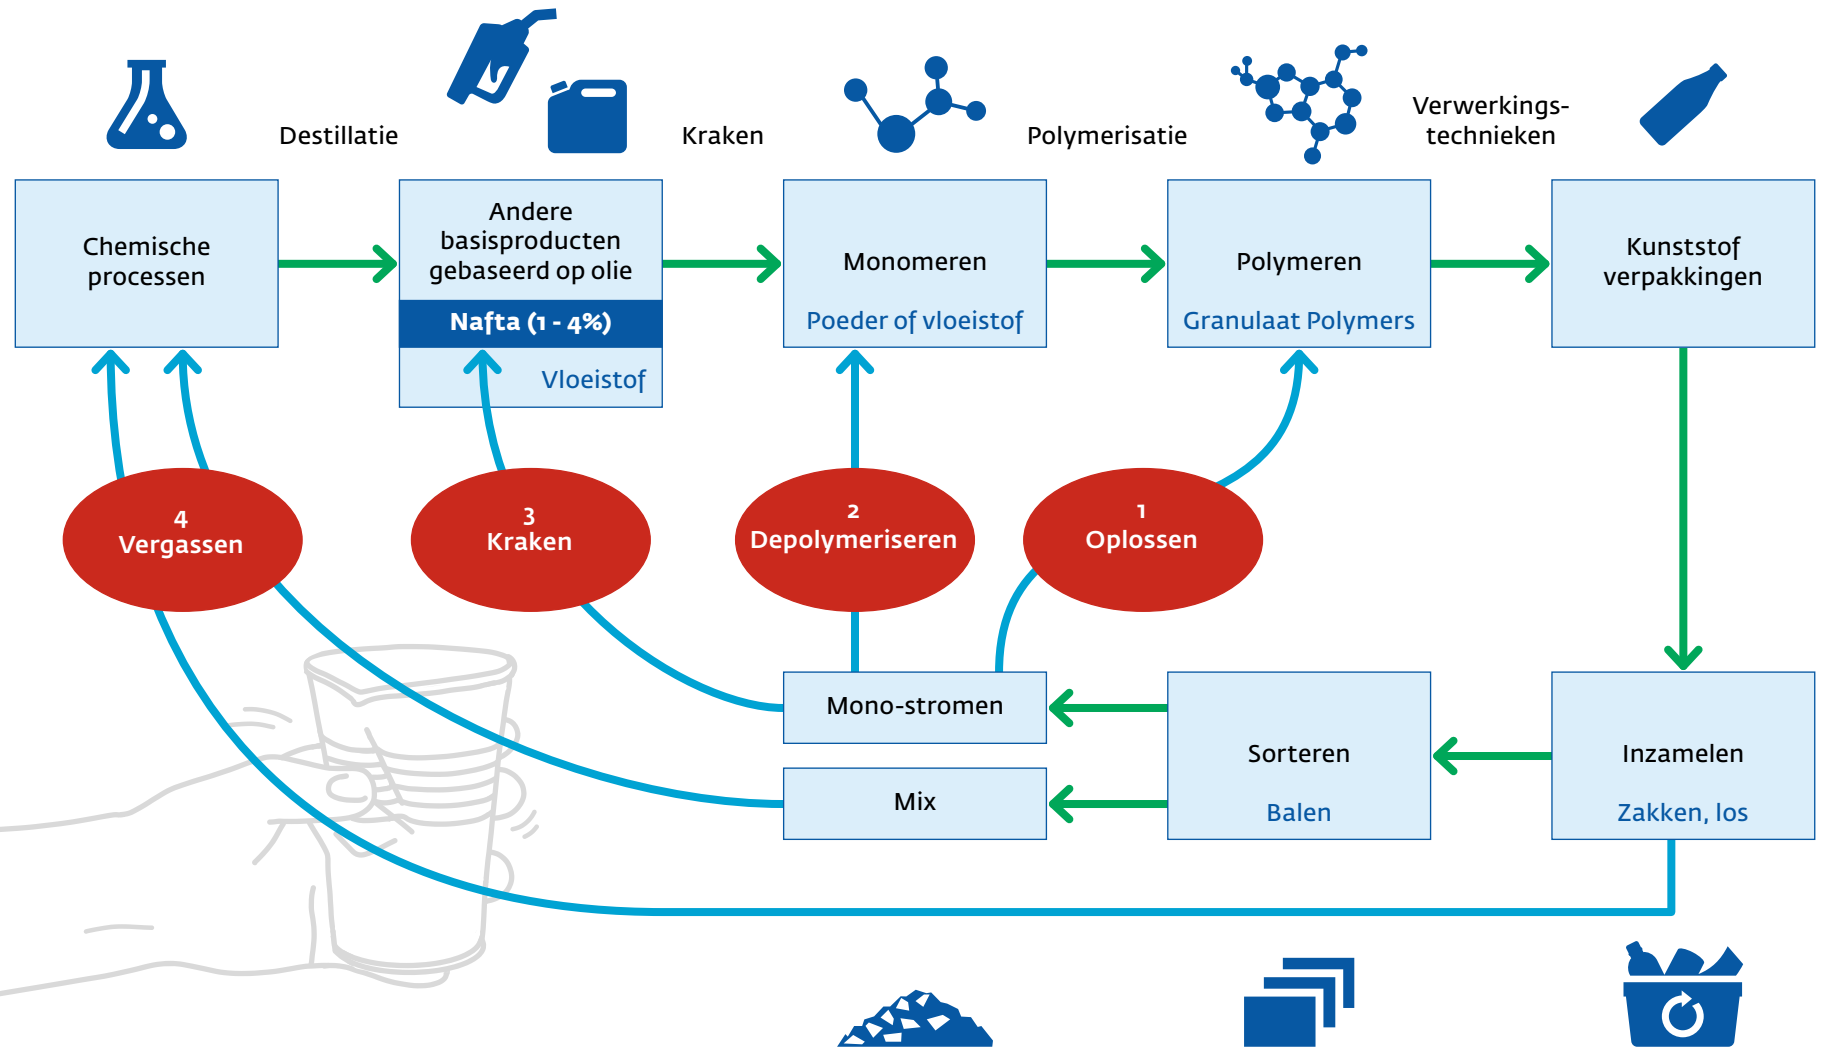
Destillatie

Kraken

Polymerisatie

Verwerkingstechnieken

Chemische processen

Andere basisproducten gebaseerd op olie

Nafta (1 - 4%)

Vloeistof

Monomeren

Poeder of vloeistof

Polymeren

Granulaat Polymers

Kunststof verpakkingen

4
Vergassen

3
Kraken

2
Depolymeriseren

1
Oplossen

Mono-stromen

Mix

Sorteren

Balen

Inzamelen

Zakken, los